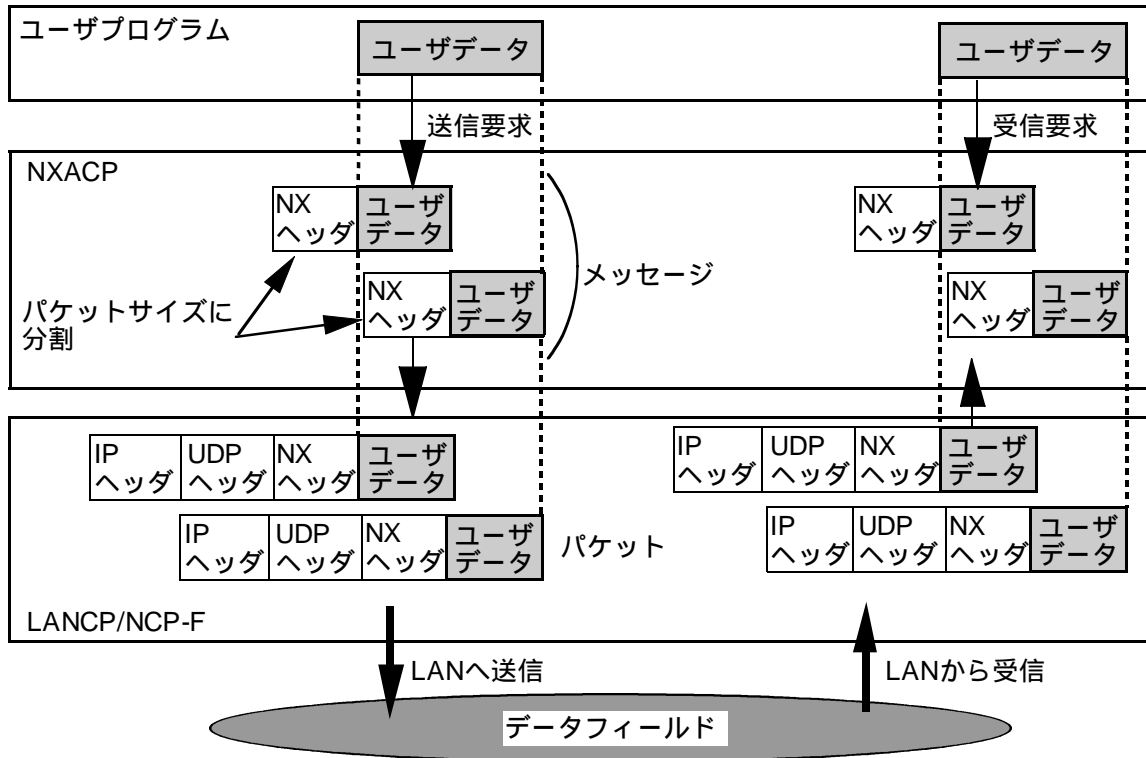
ユーザプログラム

ユーザデータ

ユーザデータ

送信要求

受信要求

NXACP

NX ヘッダ

ユーザ データ

メッセージ

NX ヘッダ

ユーザ データ

パケットサイズに 分割

NX ヘッダ

ユーザ データ

NX ヘッダ

ユーザ データ

IP ヘッダ

UDP ヘッダ

NX ヘッダ

ユーザ データ

IP ヘッダ

UDP ヘッダ

NX ヘッダ

ユーザ データ

IP ヘッダ

UDP ヘッダ

NX ヘッダ

ユーザ データ

パケット

IP ヘッダ

UDP ヘッダ

NX ヘッダ

ユーザ データ

LANCP/NCP-F

LANへ送信

LANから受信

データフィールド